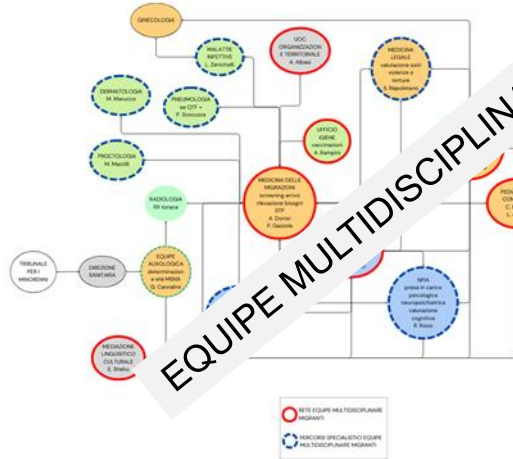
GINECOLOGIA

MALATTIE INFETTIVE
L. Zanichelli

UOC ORGANIZZAZIONE E TERRITORIALE
A. Albasi

MEDICINA LEGALE
valutazione esiti violenze e torture
S. Napoletano

DERMATOLOGIA
M. Marucco

PNEUMOLOGIA
no QTF +
P. Scozzafa

UFFICIO IGIENE
vaccinazioni
A. Rampini

PROCTOLOGIA
M. Macelli

MEDICINA DELLE MIGRAZIONI
screening arrivo rilevazione bisogni STP
A. Donisi
P. Dezorzis

EQUIPE MULTIDISCIPLIN

RADIOLOGIA
RX torace

TRIBUNALE PER I MINORENNI

DIREZIONE SANITARIA

EQUIPE AUXOLOGICA
determinazione età MSNA
G. Cannalire

NPIA
presa in carico psicologica neuropsichiatrica valutazione cognitiva
R. Rossi

PED
CO
C.
L.

MEDIAZIONE LINGUISTICO CULTURALE
E. Shehu

RETE EQUIPE MULTIDISCIPLINARE MIGRANTI

PERCORSI SPECIALISTICI EQUIPE MULTIDISCIPLINARE MIGRANTI